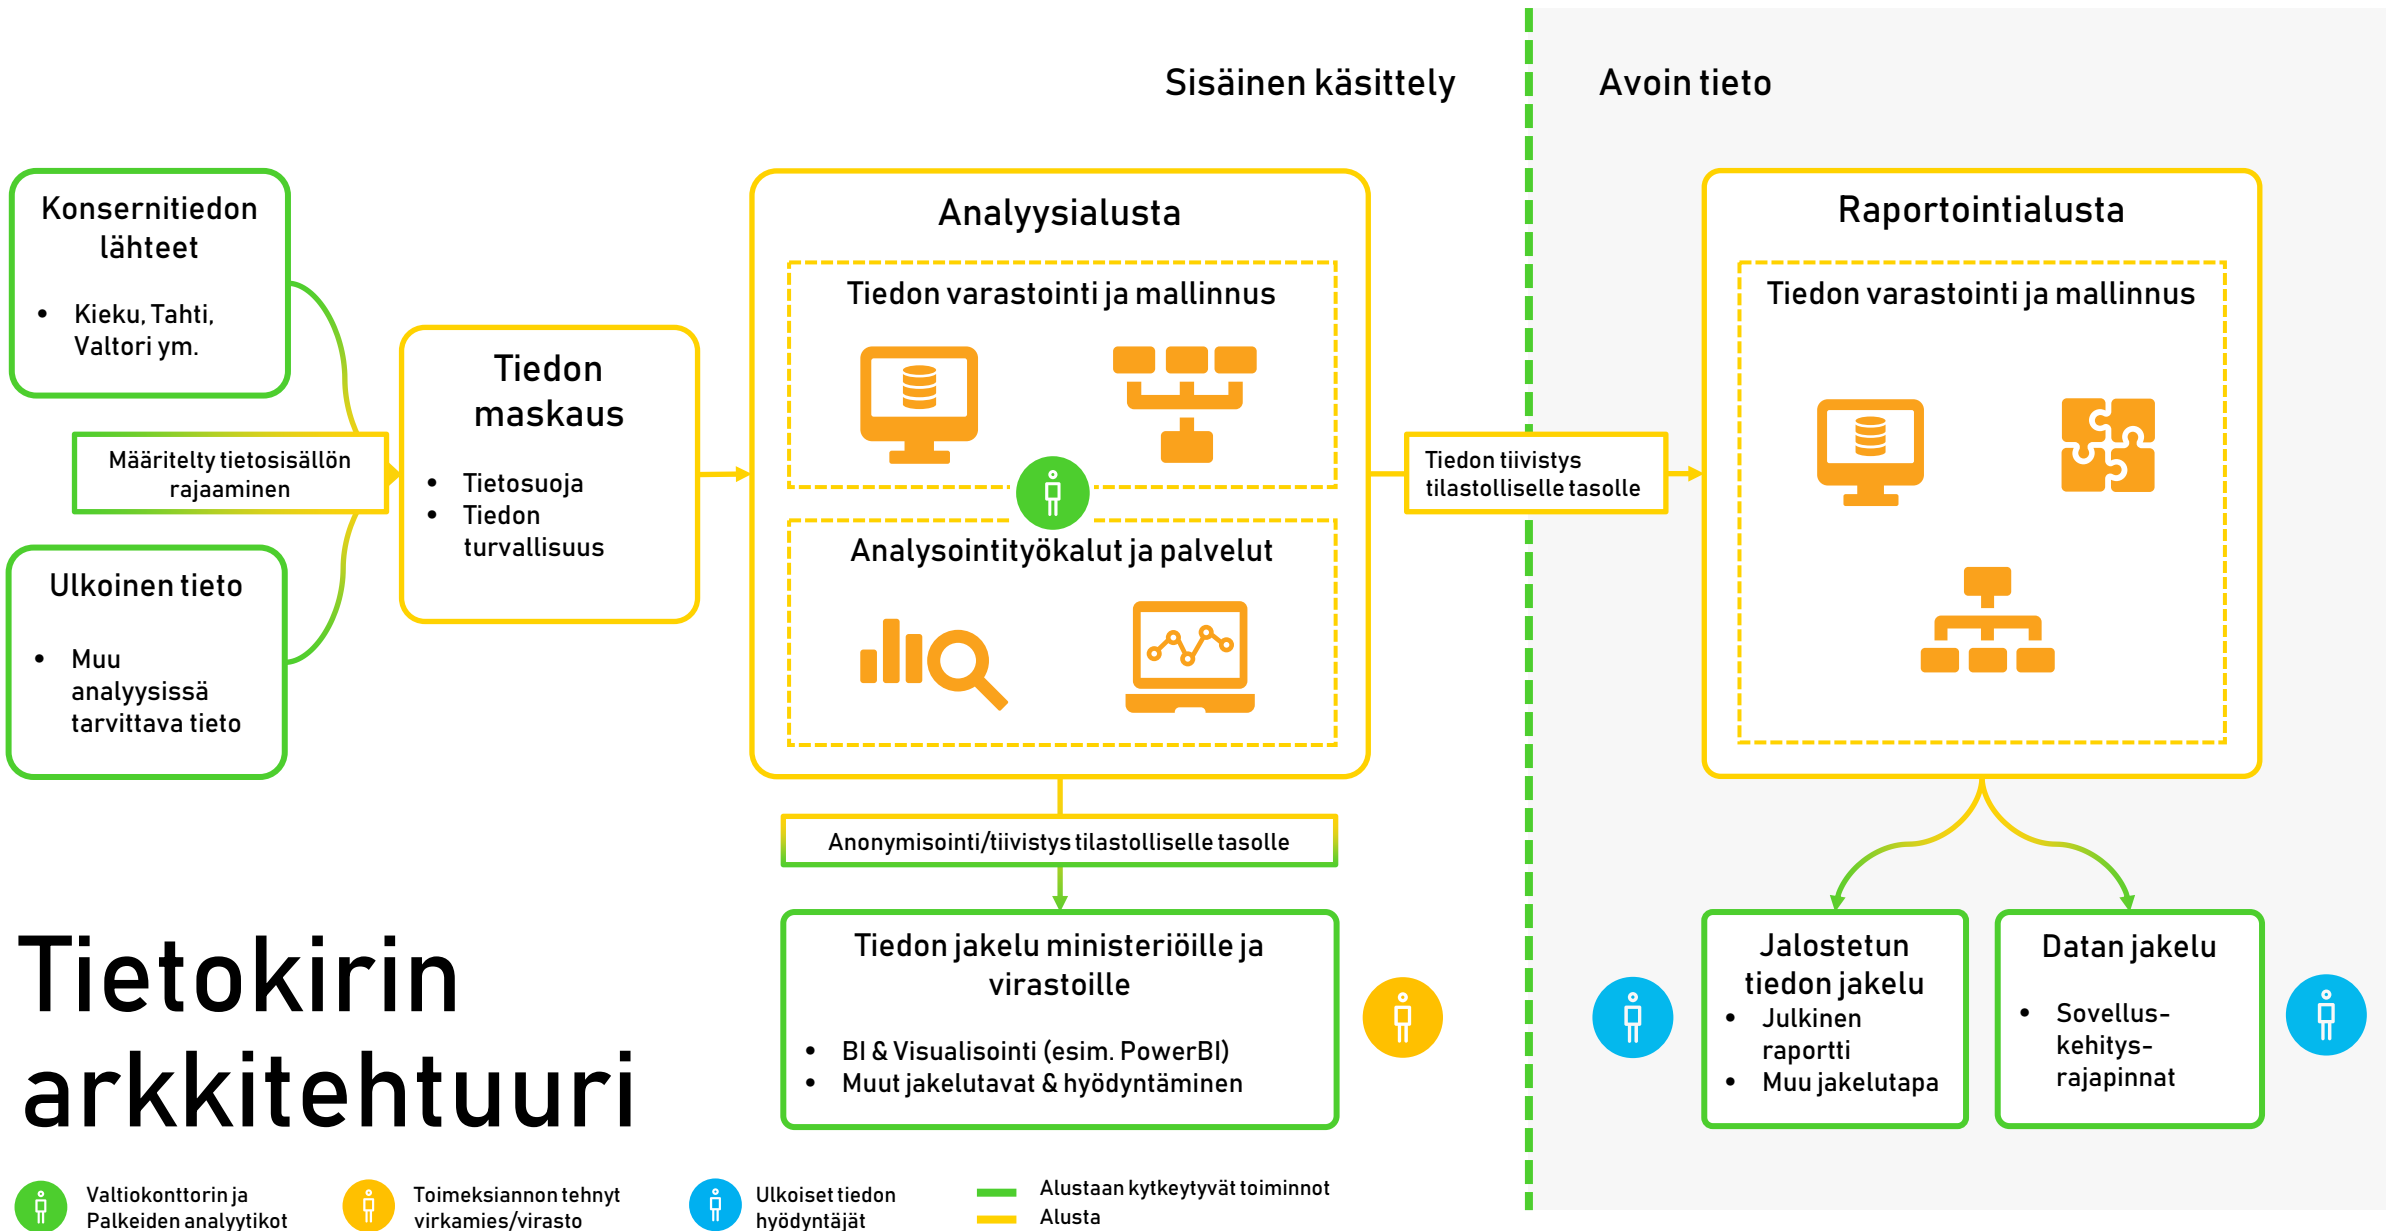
Sisäinen käsittely

Avoin tieto

Konsernitiedon lähteet

- Kieku, Tahti, Valtori ym.

Määritelty tietosisällön rajaaminen

Ulkoinen tieto

- Muu analyysissä tarvittava tieto

Tiedon maskaus

- Tietosuoja
- Tiedon turvallisuus

Analyysialusta

Tiedon varastointi ja mallinnus

Analysointityökalut ja palvelut

Tiedon tiivistys tilastolliselle tasolle

Raportointialusta

Tiedon varastointi ja mallinnus

Anonymisointi/tiivistys tilastolliselle tasolle

Tiedon jakelu ministeriöille ja virastoille

- BI & Visualisointi (esim. PowerBI)
- Muut jakelutavat & hyödyntäminen

Jalostetun tiedon jakelu

- Julkinen raportti
- Muu jakelutapa

Datan jakelu

- Sovellus-kehitys-rajapinnat

Tietokirin arkkitehtuuri

Valtiokonttorin ja Palkeiden analyytikot

Toimeksiannon tehnyt virkamies/virasto

Ulkoiset tiedon hyödyntäjät

Alustaan kytkeytyvät toiminnot

Alusta